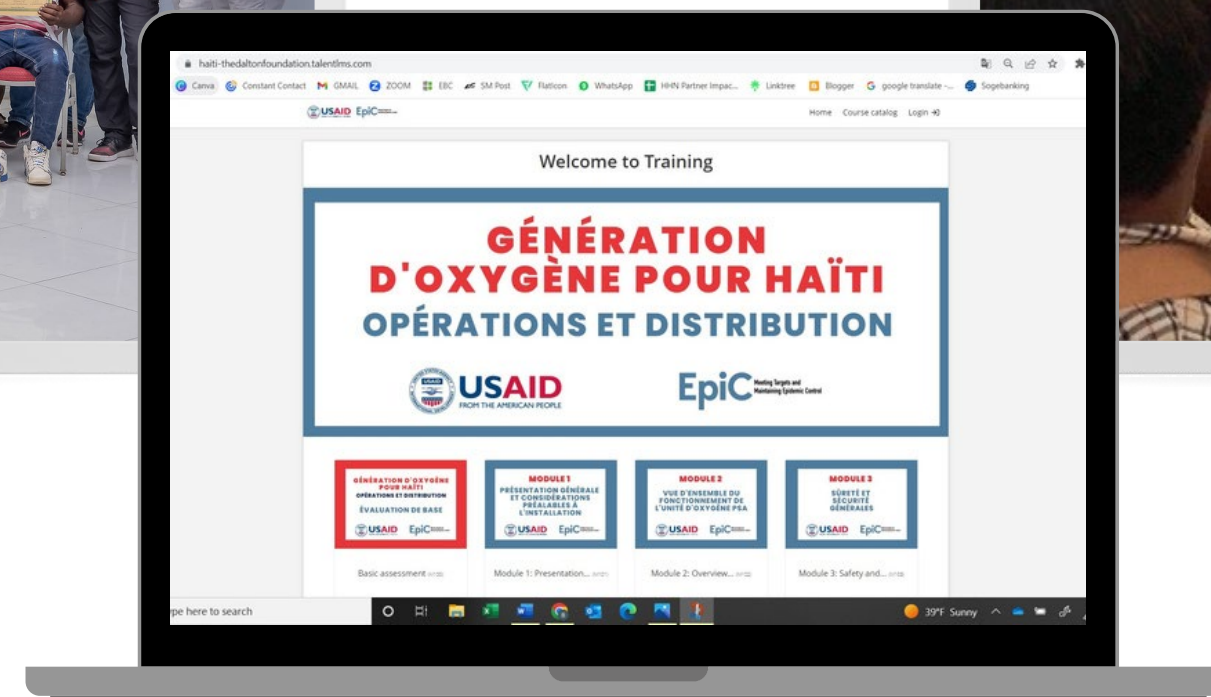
haiti-thedaltonfoundation.talentlms.com

Canva Constant Contact GMAIL ZOOM EBC SM Post Flaticon WhatsApp HHN Partner Impac... Linktree Blogger google translate -... Sogebanking

USAID EpiC

Home Course catalog Login

Welcome to Training

GÉNÉRATION D'OXYGÈNE POUR HAÏTI
OPÉRATIONS ET DISTRIBUTION

USAID FROM THE AMERICAN PEOPLE
EpiC Meeting Targets and Maintaining Epidemic Control

GÉNÉRATION D'OXYGÈNE POUR HAÏTI OPÉRATIONS ET DISTRIBUTION
ÉVALUATION DE BASE
USAID EpiC

MODULE 1
PRÉSENTATION GÉNÉRALE ET CONSIDÉRATIONS PRÉALABLES À L'INSTALLATION
USAID EpiC

MODULE 2
VUE D'ENSEMBLE DU FONCTIONNEMENT DE L'UNITÉ D'OXYGÈNE PSA
USAID EpiC

MODULE 3
SÛRETÉ ET SÉCURITÉ GÉNÉRALES
USAID EpiC

Basic assessment

Module 1: Presentation...

Module 2: Overview...

Module 3: Safety and...

ype here to search

39°F Sunny